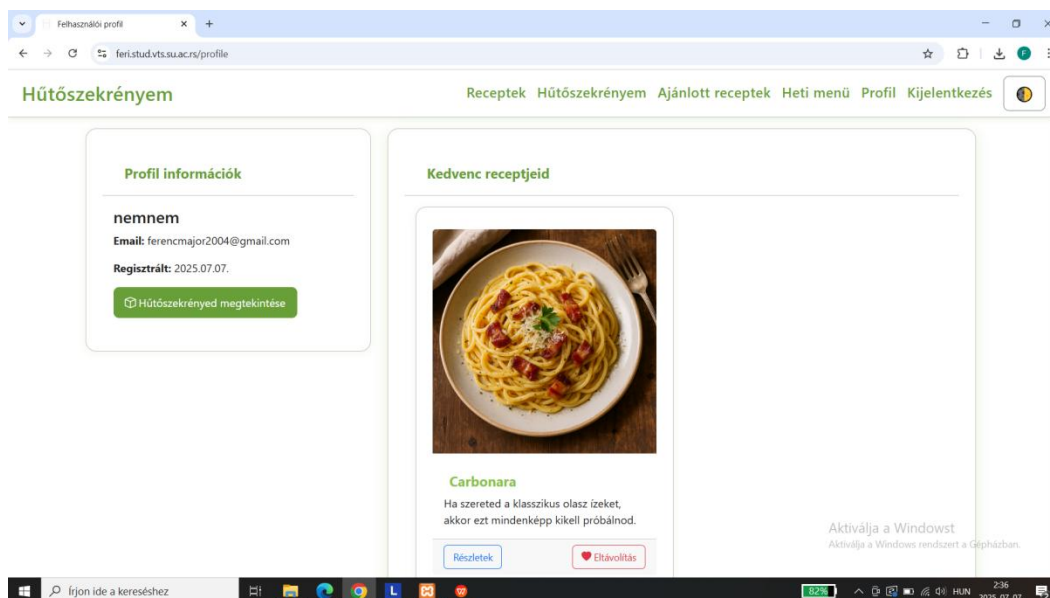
Felhasználói profil

feri.stud.vts.su.ac.rs/profile

F

Hűtőszekrényem

Receptek Hűtőszekrényem Ajánlott receptek Heti menü Profil Kijelentkezés

Profil információk

nemnem

**Email:** ferencmajor2004@gmail.com

**Regisztrált:** 2025.07.07.

Hűtőszekrényed megtekintése

Kedvenc receptjeid

Carbonara

Ha szereted a klasszikus olasz ízeket, akkor ezt mindenképp kikell próbálnod.

Részletek

Eltávolítás

Aktiválja a Windowst
Aktiválja a Windows rendszert a Gépházban.

Írjon ide a kereséshez

82%

HUN

2:36
2025.07.07.